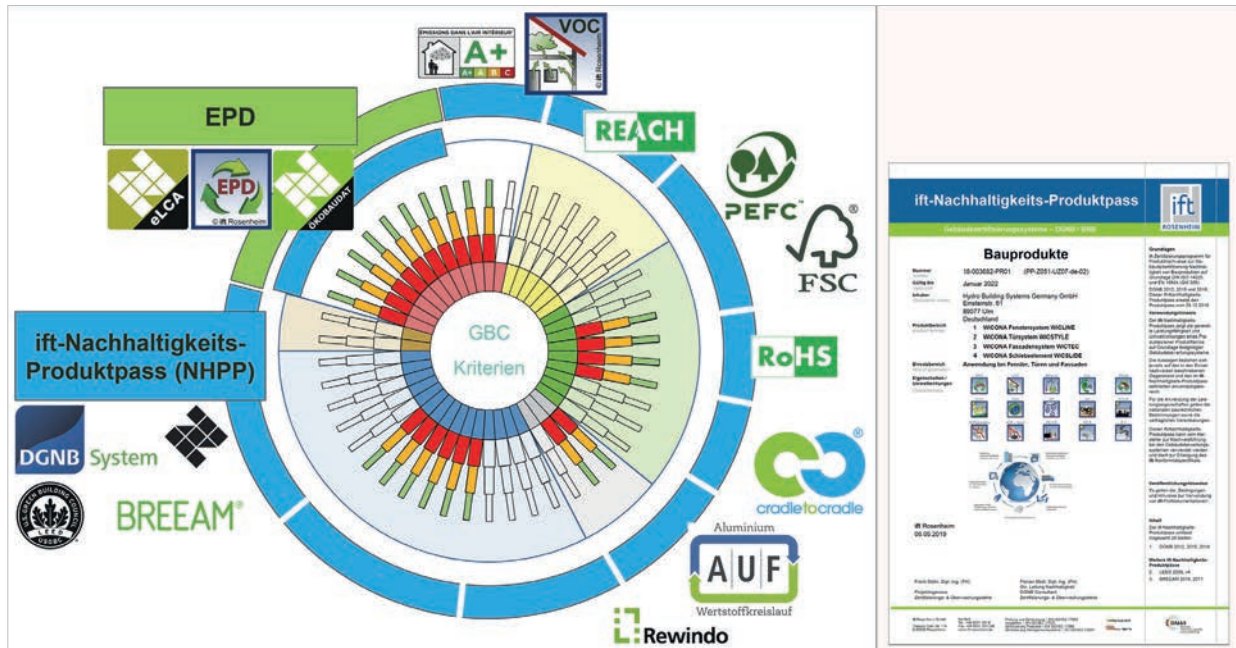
ÉMISSIONS DANS L'AIR INTÉRIEUR
A+
A+ A B C

VOC
© ift Rosenheim

EPD

eLCA
EPD
© ift Rosenheim
ÖKOBAUDAT

REACH

PEFC

FSC

GBC
Kriterien

RoHS

ift-Nachhaltigkeits-Produktpass (NHPP)

DGNB System

BREEAM

cradletocradle

Aluminium
AUF
Wertstoffkreislauf

Rewindo

ift-Nachhaltigkeits-Produktpass

ift ROSENHEIM

Bauprodukte

Nummer 18-003682-PR01 (PP-Z051-UZ07-de-02)
Gültig bis Januar 2022
Inhaber Hydro Building Systems Germany GmbH Einsteinstr. 61 89077 Ulm Deutschland
Produktbereich 1 WICONA Fenstersystem WICLINE
2 WICONA Türsystem WICSTYLE
3 WICONA Fassadensystem WICTEC
4 WICONA Schiebeelement WICSLIDE
Anwendung bei Fenstern, Türen und Fassaden

ift Rosenheim
06.05.2019

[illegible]